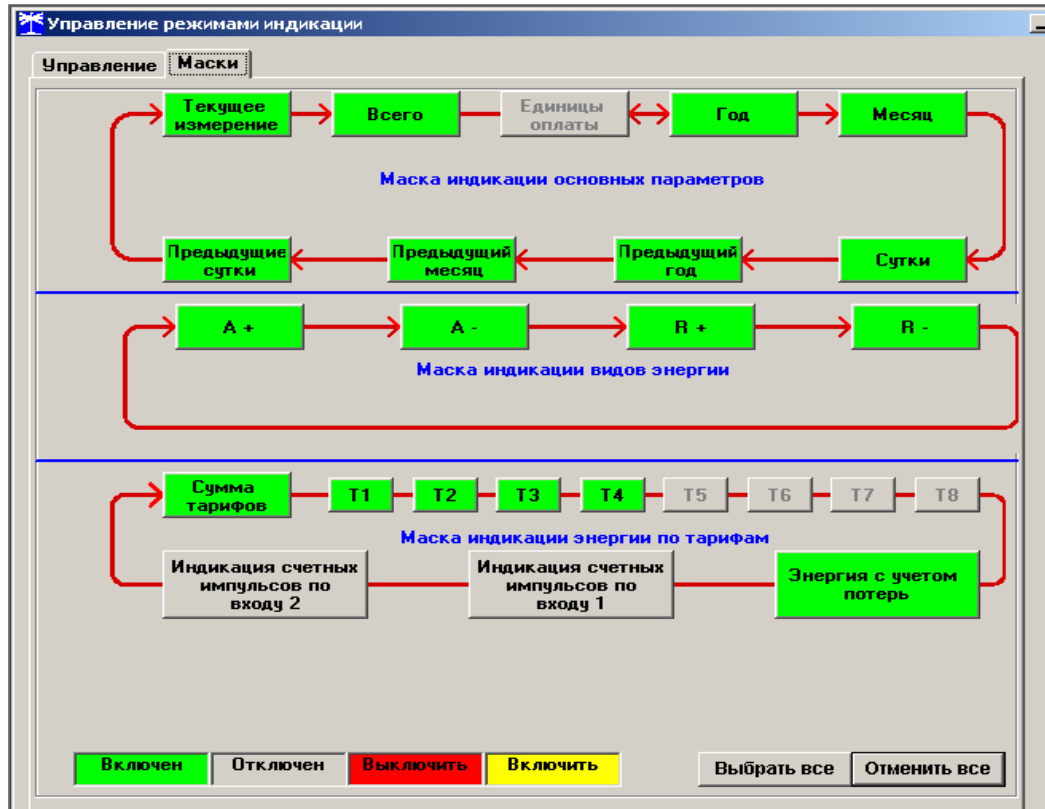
Управление режимами индикации

Управление | Маски

Текущее измерение
Всего
Единицы оплаты
Год
Месяц

Маска индикации основных параметров

Предыдущие сутки
Предыдущий месяц
Предыдущий год
Сутки

A +
A -
R +
R -

Маска индикации видов энергии

Сумма тарифов
T1
T2
T3
T4
T5
T6
T7
T8

Маска индикации энергии по тарифам

Индикация счетных импульсов по входу 2
Индикация счетных импульсов по входу 1
Энергия с учетом потерь

Включен
Отключен
Выключить
Включить

Выбрать все
Отменить все